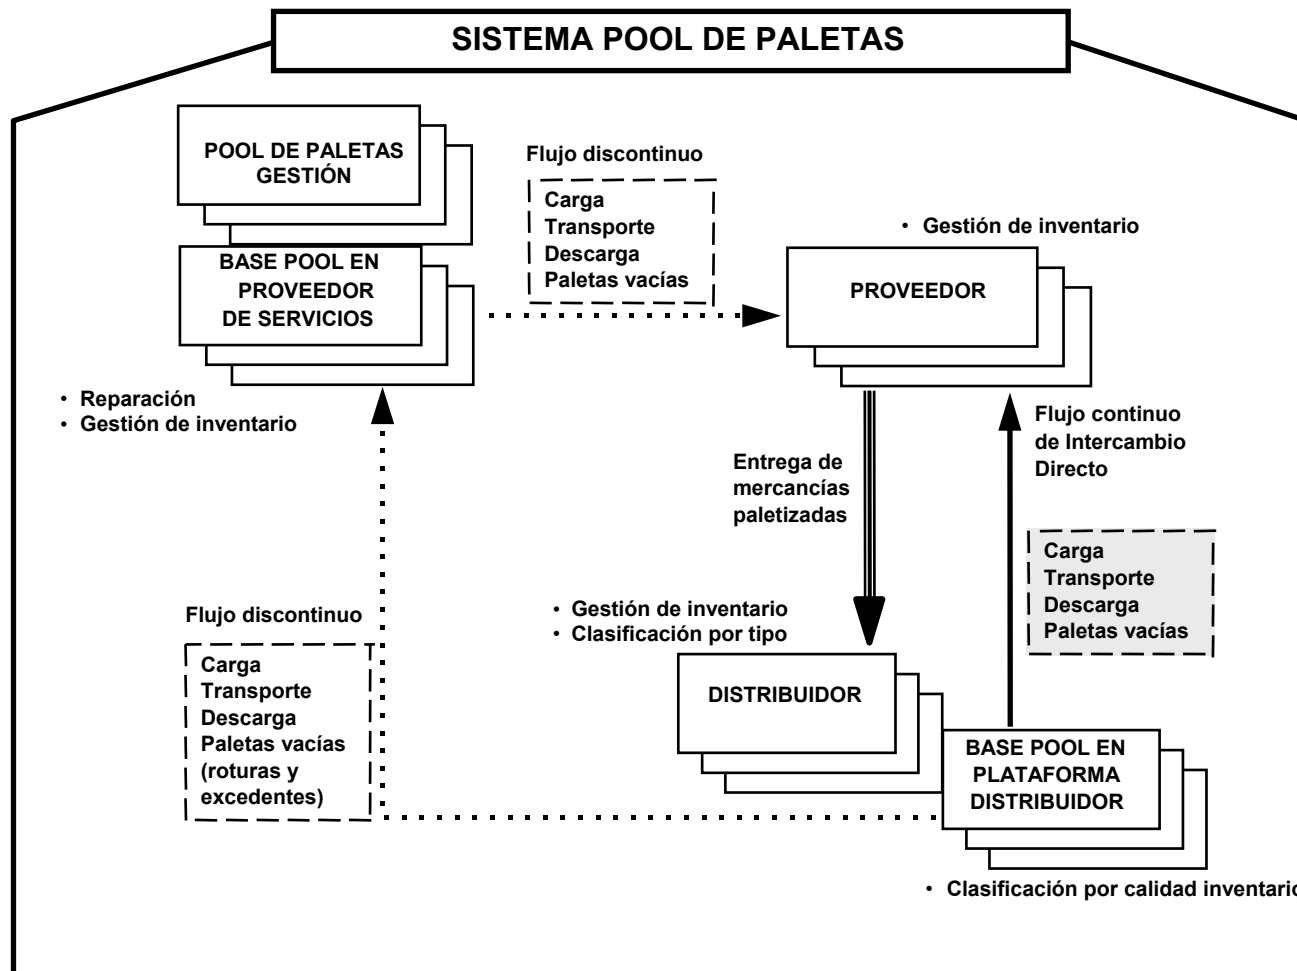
SISTEMA POOL DE PALETAS

POOL DE PALETAS GESTIÓN

BASE POOL EN PROVEEDOR DE SERVICIOS

• Reparación
• Gestión de inventario

Flujo discontinuo

Carga
Transporte
Descarga
Paletas vacías

• Gestión de inventario

PROVEEDOR

Flujo continuo de Intercambio Directo

Entrega de mercancías paletizadas

Carga
Transporte
Descarga
Paletas vacías

Flujo discontinuo

Carga
Transporte
Descarga
Paletas vacías (roturas y excedentes)

• Gestión de inventario
• Clasificación por tipo

DISTRIBUIDOR

BASE POOL EN PLATAFORMA DISTRIBUIDOR

• Clasificación por calidad inventari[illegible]